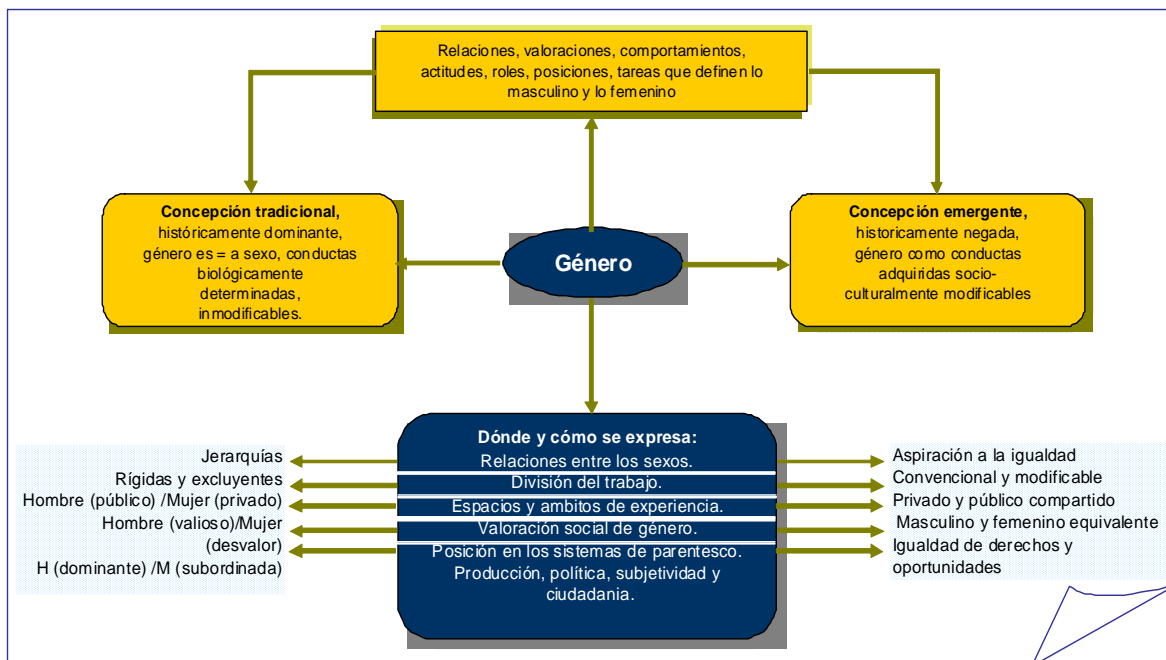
Relaciones, valoraciones, comportamientos, actitudes, roles, posiciones, tareas que definen lo masculino y lo femenino

**Concepción tradicional,** históricamente dominante, género es = a sexo, conductas biológicamente determinadas, inmodificables.

Género

**Concepción emergente,** historicamente negada, género como conductas adquiridas socio-culturalmente modificables

Jerarquías
Rígidas y excluyentes
Hombre (público) /Mujer (privado)
Hombre (valioso)/Mujer (desvalor)
H (dominante) /M (subordinada)

**Dónde y cómo se expresa:**
Relaciones entre los sexos.
División del trabajo.
Espacios y ambitos de experiencia.
Valoración social de género.
Posición en los sistemas de parentesco.
Producción, política, subjetividad y ciudadania.

Aspiración a la igualdad
Convencional y modificable
Privado y público compartido
Masculino y femenino equivalente
Igualdad de derechos y oportunidades